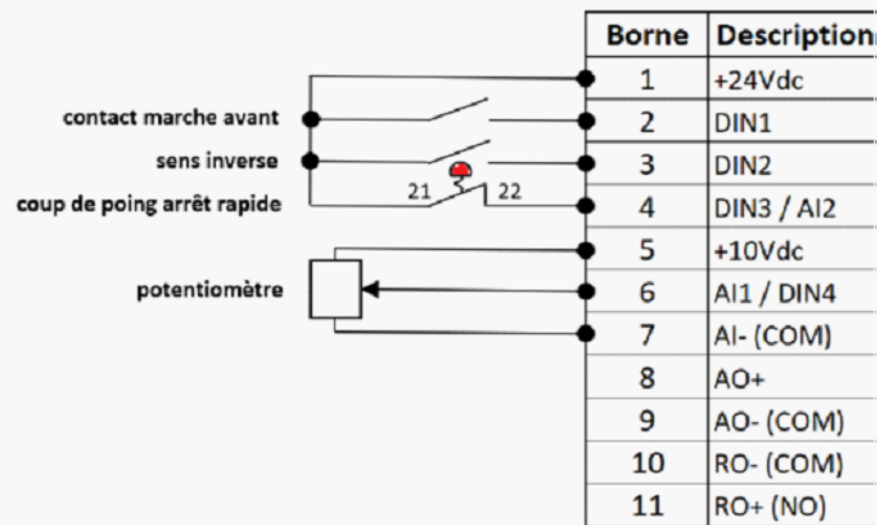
contact marche avant
sens inverse
coup de poing arrêt rapide
21
22
potentiomètre

| Borne | Description |
|---|---|
| 1 | +24Vdc |
| 2 | DIN1 |
| 3 | DIN2 |
| 4 | DIN3 / AI2 |
| 5 | +10Vdc |
| 6 | AI1 / DIN4 |
| 7 | AI- (COM) |
| 8 | AO+ |
| 9 | AO- (COM) |
| 10 | RO- (COM) |
| 11 | RO+ (NO) |